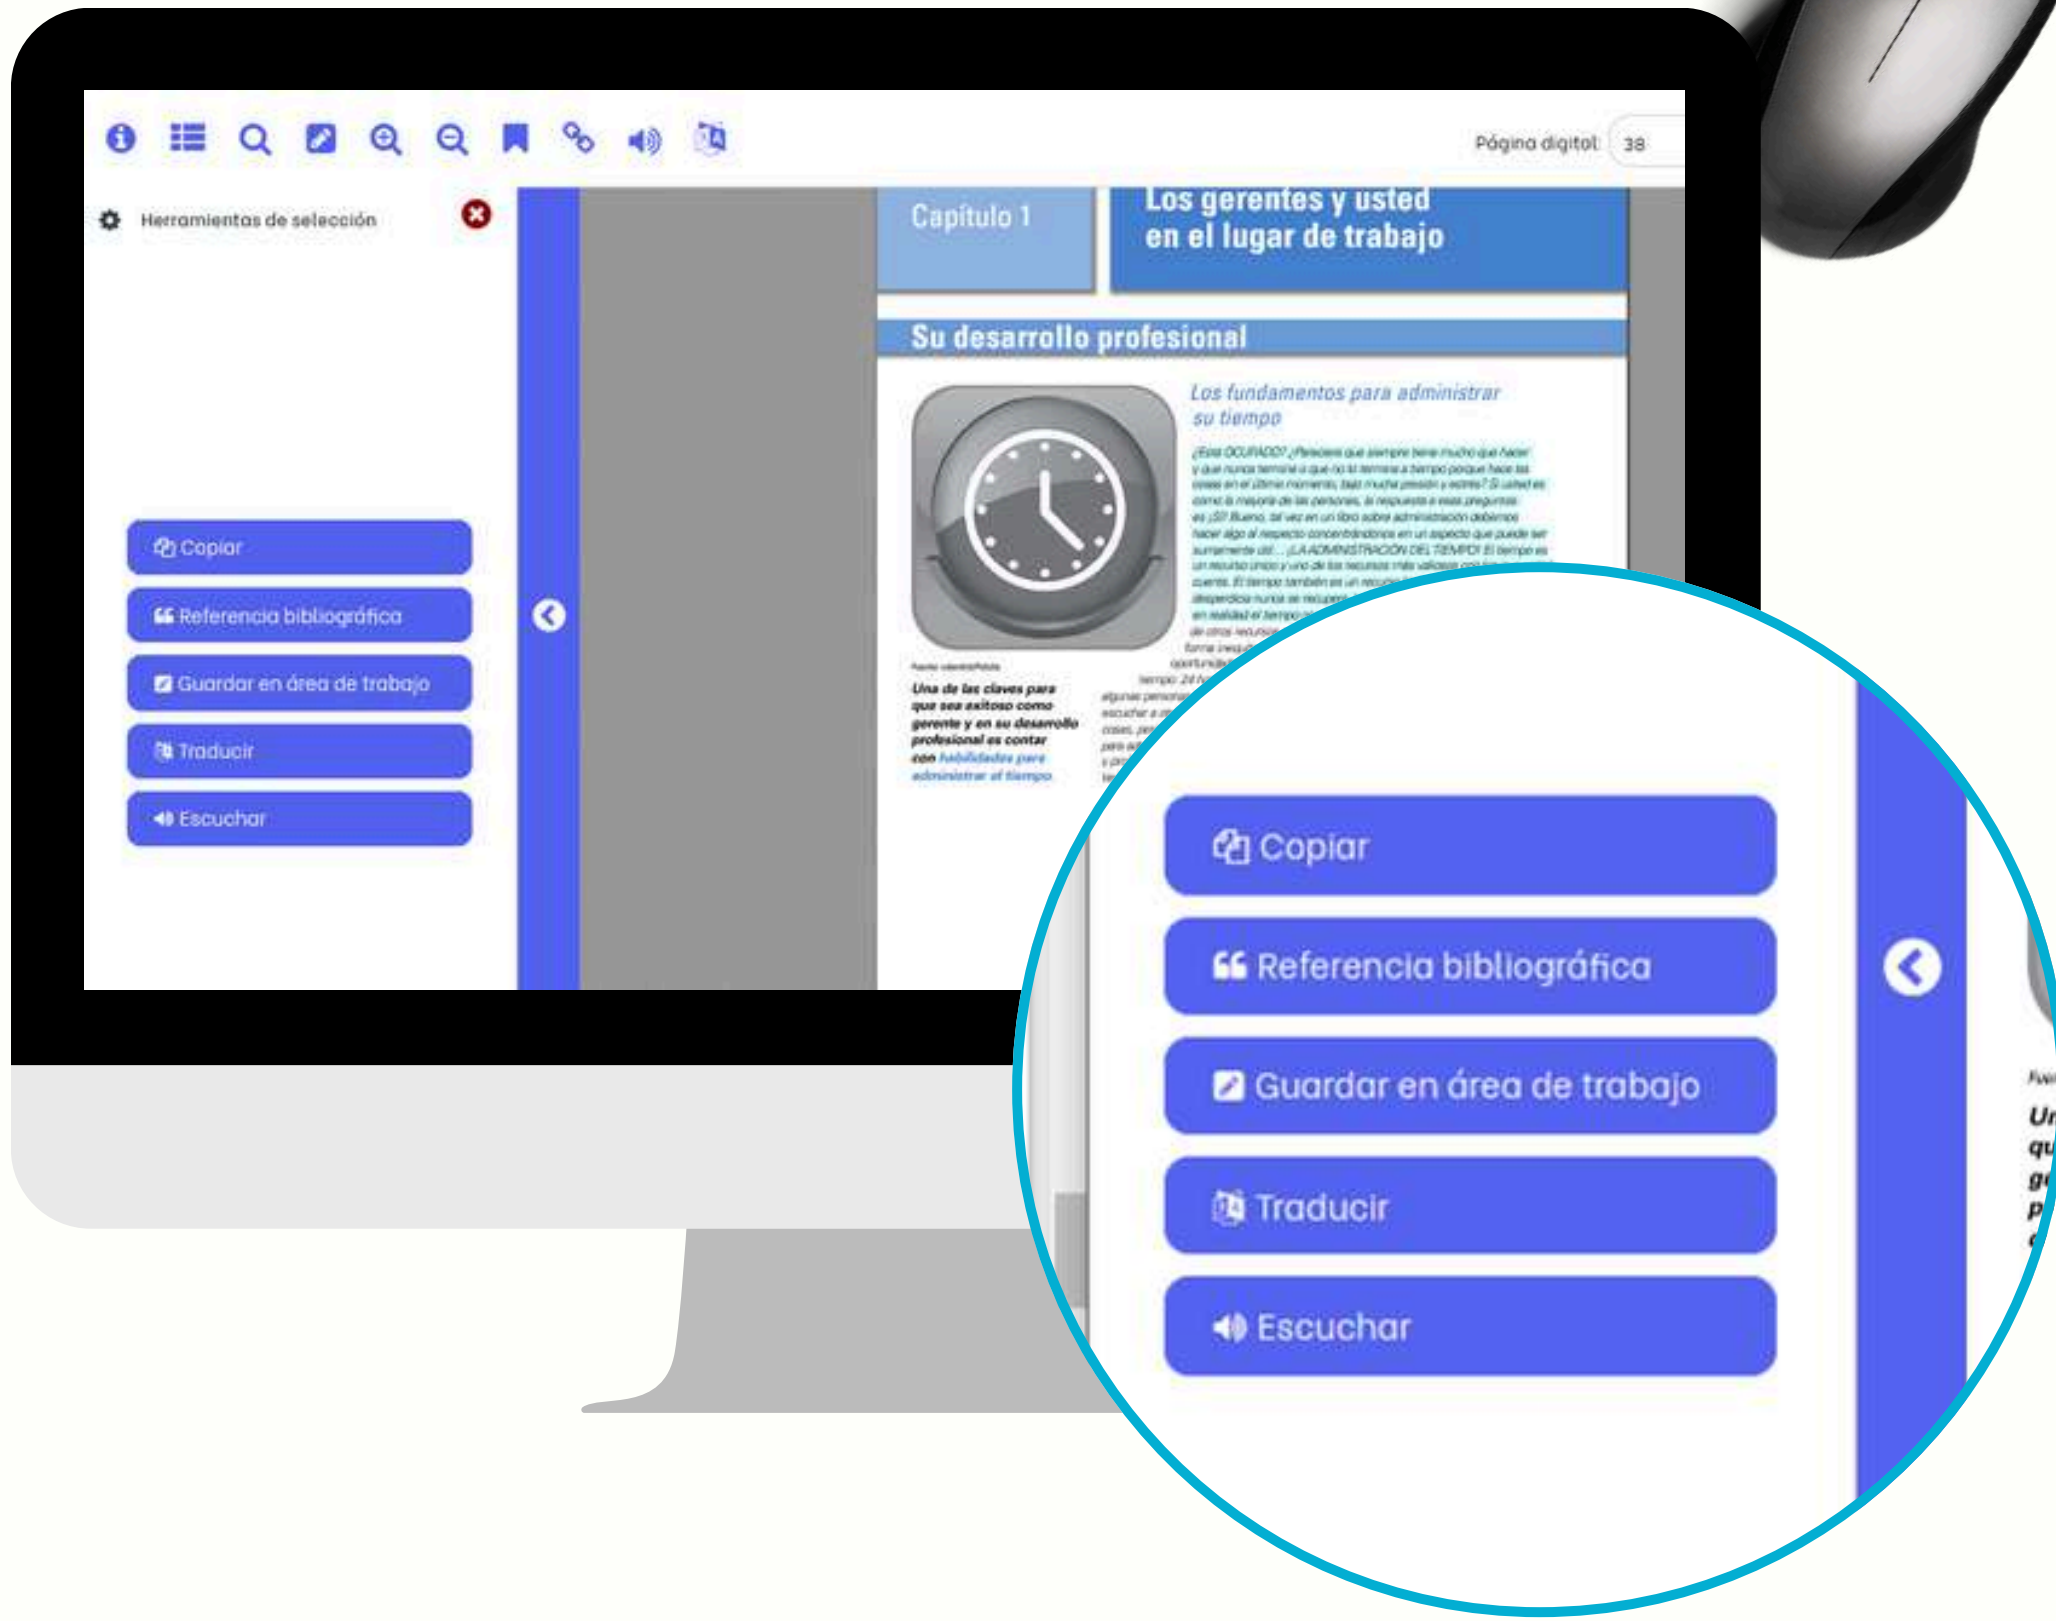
Página digital: 38

Herramientas de selección

Copiar

Referencia bibliográfica

Guardar en área de trabajo

Traducir

Escuchar

Capítulo 1

Los gerentes y usted en el lugar de trabajo

Su desarrollo profesional

Los fundamentos para administrar su tiempo

¿Está OCUPADO? ¿Parece que siempre tiene mucho que hacer y que nunca termina o que no lo termina a tiempo porque hace las cosas en el último momento, bajo mucha presión y estrés? Si usted es como la mayoría de las personas, la respuesta a esas preguntas es ¡SÍ! Bueno, tal vez en un libro sobre administración debemos hacer algo al respecto concentrándonos en un aspecto que puede ser sumamente útil... ¡LA ADMINISTRACIÓN DEL TIEMPO! El tiempo es un recurso único y uno de los recursos más valiosos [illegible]

Fuente: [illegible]

Una de las claves para que sea exitoso como gerente y en su desarrollo profesional es contar con habilidades para administrar el tiempo

Copiar

Referencia bibliográfica

Guardar en área de trabajo

Traducir

Escuchar